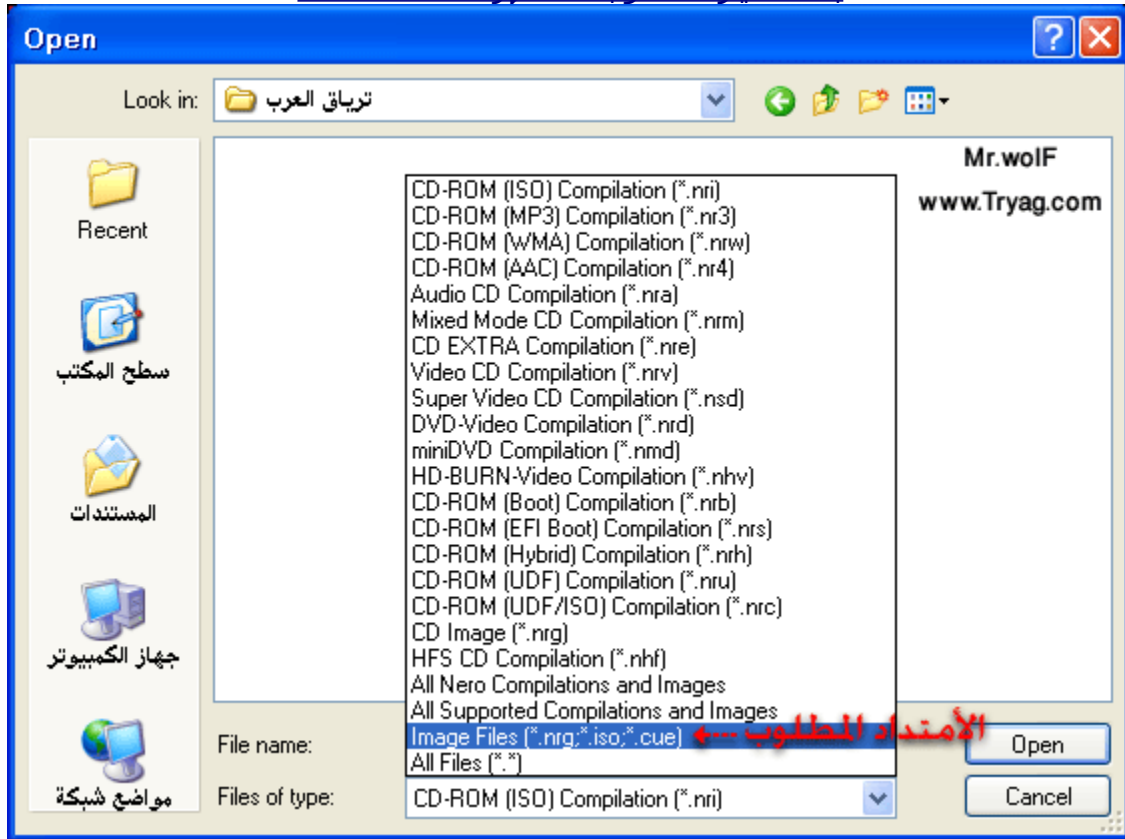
Open

Look in: ترياق العرب

Recent

سطح المكتب

المستندات

جهاز الكمبيوتر

مواضع شبكة

Mr.wolF

www.Tryag.com

CD-ROM (ISO) Compilation (*.nri)
CD-ROM (MP3) Compilation (*.nr3)
CD-ROM (WMA) Compilation (*.nrw)
CD-ROM (AAC) Compilation (*.nr4)
Audio CD Compilation (*.nra)
Mixed Mode CD Compilation (*.nrm)
CD EXTRA Compilation (*.nre)
Video CD Compilation (*.nrv)
Super Video CD Compilation (*.nsd)
DVD-Video Compilation (*.nrd)
miniDVD Compilation (*.nmd)
HD-BURN-Video Compilation (*.nhv)
CD-ROM (Boot) Compilation (*.nrb)
CD-ROM (EFI Boot) Compilation (*.nrs)
CD-ROM (Hybrid) Compilation (*.nrh)
CD-ROM (UDF) Compilation (*.nru)
CD-ROM (UDF/ISO) Compilation (*.nrc)
CD Image (*.nrg)
HFS CD Compilation (*.nhf)
All Nero Compilations and Images
All Supported Compilations and Images
Image Files (*.nrg;*.iso;*.cue)
All Files (*.*)

الأمتداد المطلوب

File name:

Files of type: CD-ROM (ISO) Compilation (*.nri)

Open

Cancel